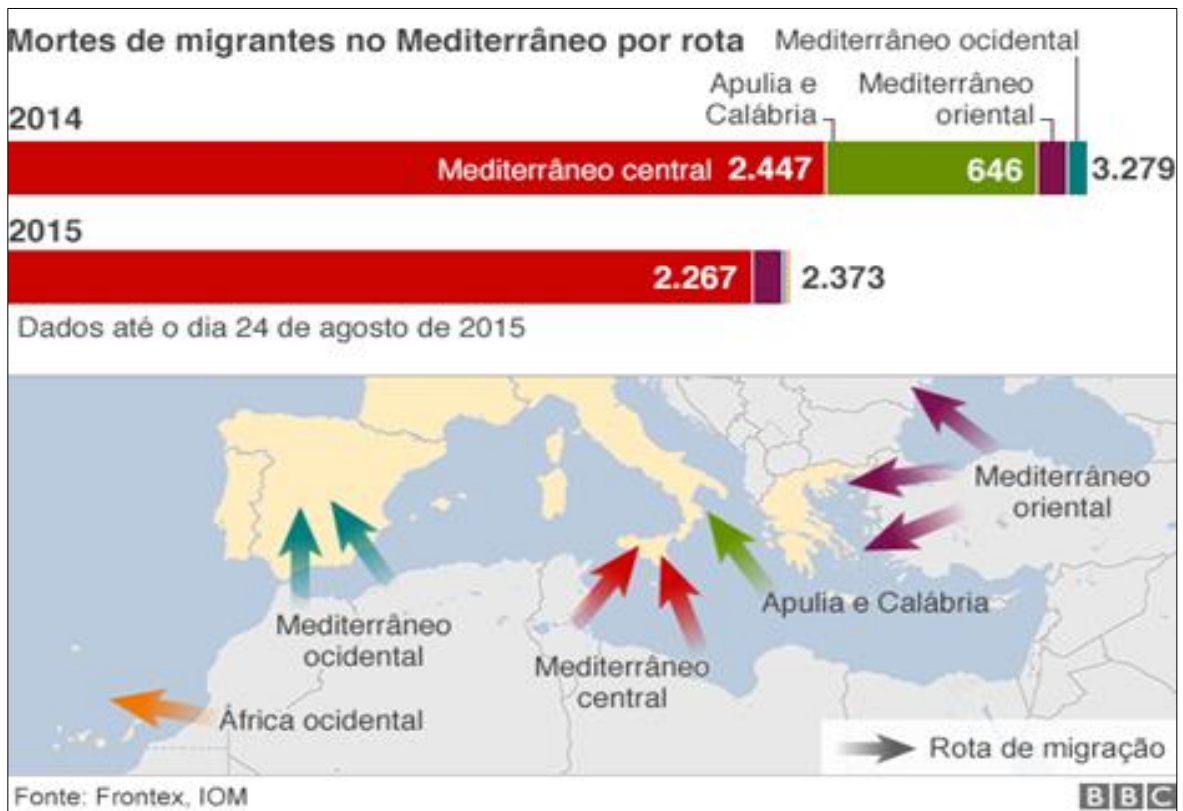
Mortes de migrantes no Mediterrâneo por rota

Mediterrâneo ocidental

Apulia e Calábria

Mediterrâneo oriental

2014

Mediterrâneo central 2.447

646

3.279

2015

2.267

2.373

Dados até o dia 24 de agosto de 2015

Mediterrâneo oriental

Mediterrâneo ocidental

Apulia e Calábria

Mediterrâneo central

África ocidental

Rota de migração

Fonte: Frontex, IOM

BBC